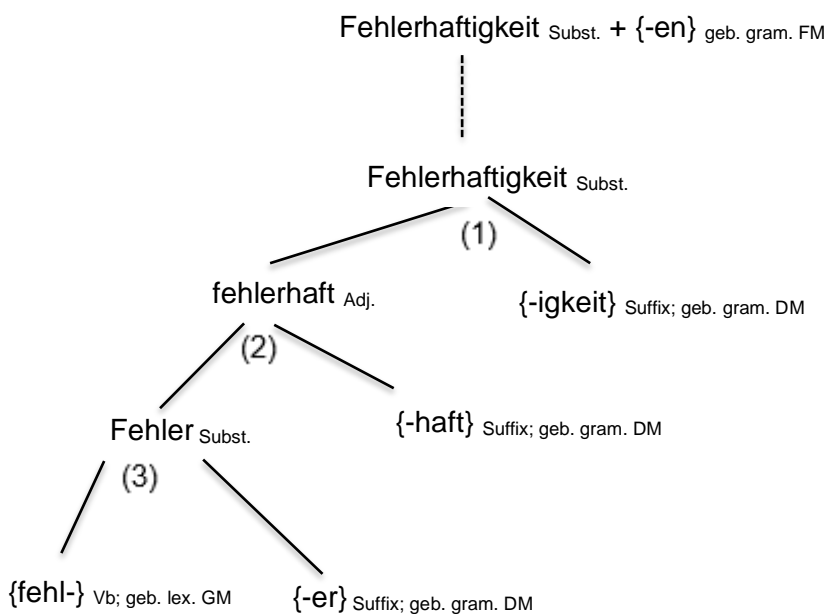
Fehlerhaftigkeit $_{\text{Subst.}}$ + {-en} $_{\text{geb. gram. FM}}$

Fehlerhaftigkeit $_{\text{Subst.}}$

(1)

fehlerhaft $_{\text{Adj.}}$

{-igkeit} $_{\text{Suffix; geb. gram. DM}}$

(2)

Fehler $_{\text{Subst.}}$

{-haft} $_{\text{Suffix; geb. gram. DM}}$

(3)

{fehl-} $_{\text{Vb; geb. lex. GM}}$

{-er} $_{\text{Suffix; geb. gram. DM}}$